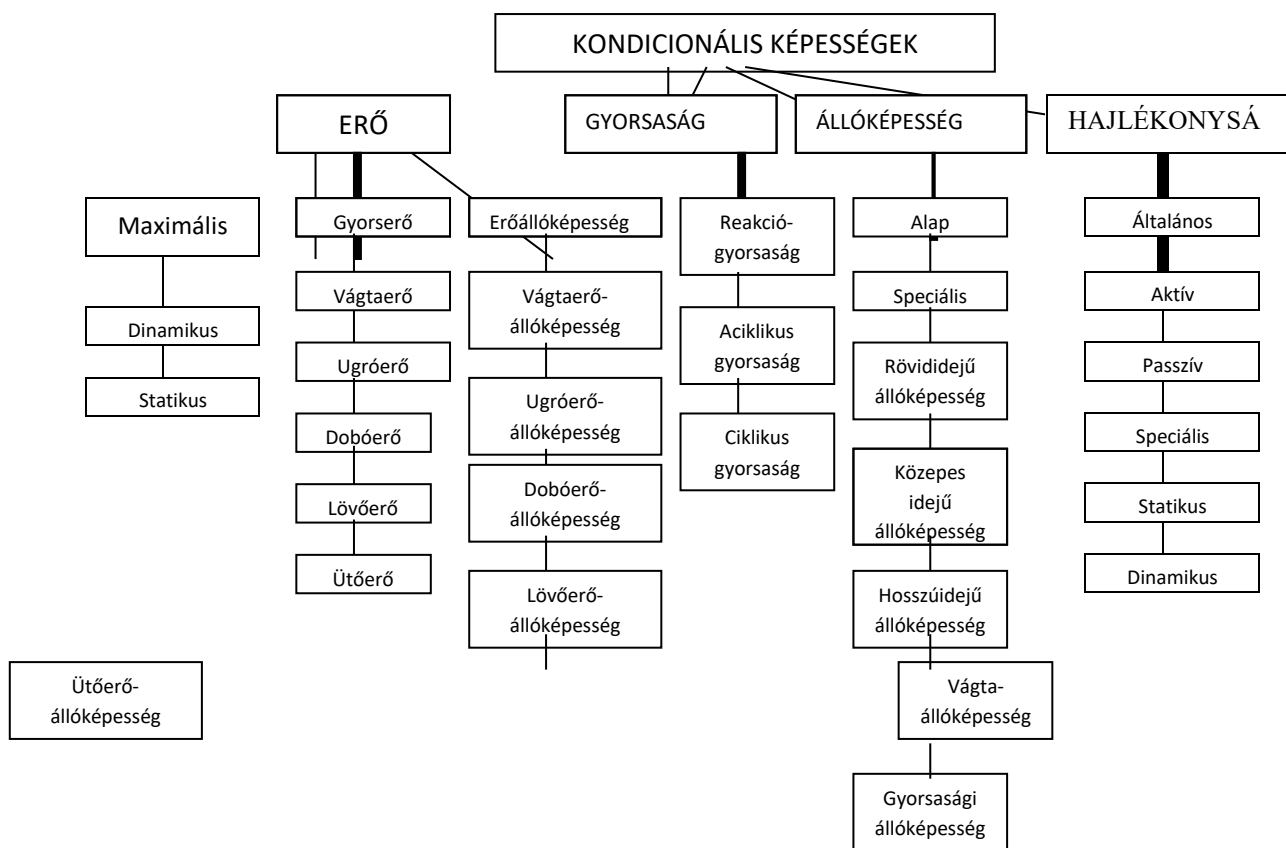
KONDICIONÁLIS KÉPESSÉGEK

ERŐ

GYORSASÁG

ÁLLÓKÉPESSÉG

HAJLÉKONYSÁ

Maximális

Dinamikus

Statikus

Gyorserő

Vágtaerő

Ugróerő

Dobóerő

Lövőerő

Ütőerő

Erőállóképesség

Vágtaerő-állóképesség

Ugróerő-állóképesség

Dobóerő-állóképesség

Lövőerő-állóképesség

Ütőerő-állóképesség

Reakció-gyorsaság

Aciklikus gyorsaság

Ciklikus gyorsaság

Alap

Speciális

Rövididejű állóképesség

Közepes idejű állóképesség

Hosszúidejű állóképesség

Vágta-állóképesség

Gyorsasági állóképesség

Általános

Aktív

Passzív

Speciális

Statikus

Dinamikus